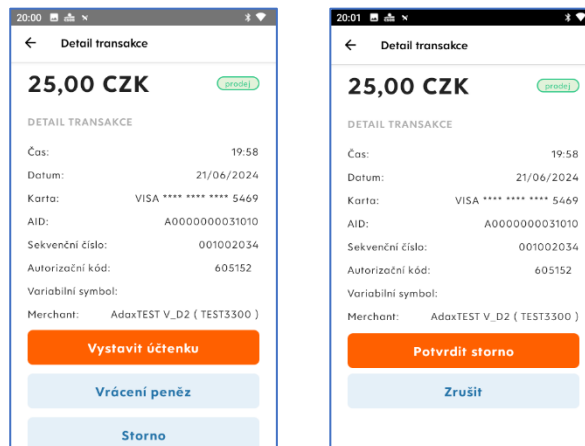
20:00

← Detail transakce

25,00 CZK

prodej

DETAIL TRANSAKCE

Čas: 19:58

Datum: 21/06/2024

Karta: VISA **** **** **** 5469

AID: A0000000031010

Sekvenční číslo: 001002034

Autorizační kód: 605152

Variabilní symbol:

Merchant: AdaxTEST V_D2 ( TEST3300 )

Vystavit účtenku

Vrácení peněz

Storno

20:01

← Detail transakce

25,00 CZK

prodej

DETAIL TRANSAKCE

Čas: 19:58

Datum: 21/06/2024

Karta: VISA **** **** **** 5469

AID: A0000000031010

Sekvenční číslo: 001002034

Autorizační kód: 605152

Variabilní symbol:

Merchant: AdaxTEST V_D2 ( TEST3300 )

Potvrdit storno

Zrušit